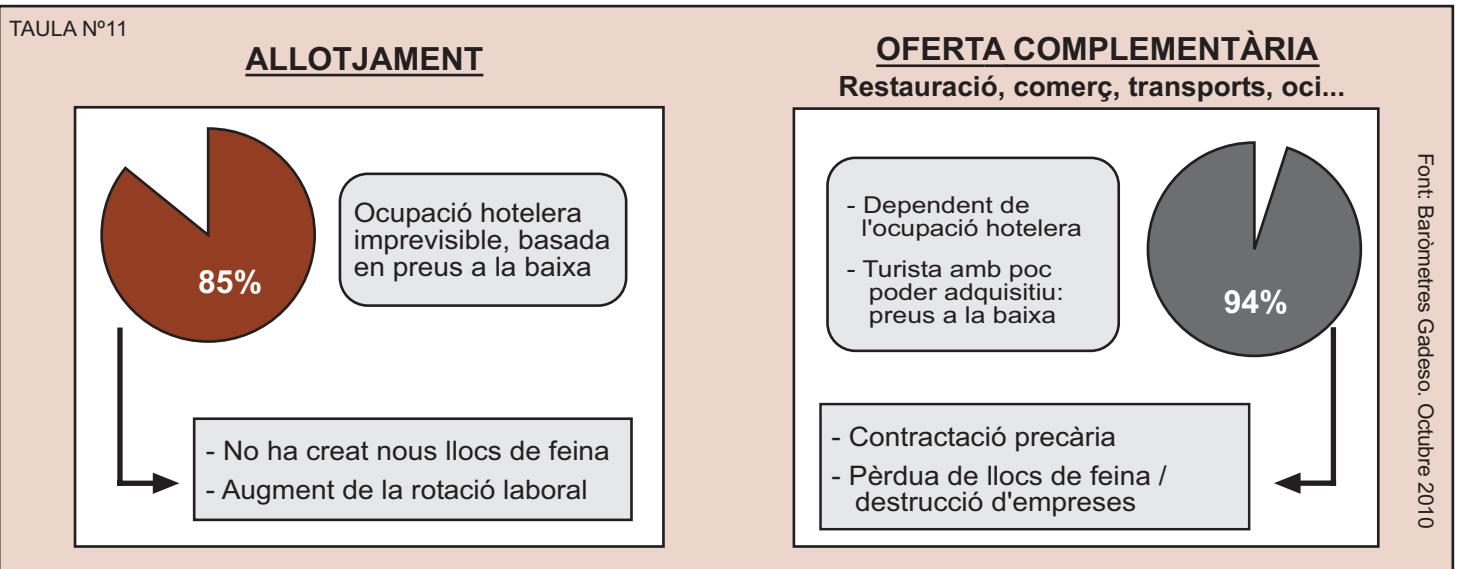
TAULA Nº11

ALLOTJAMENT

85%

Ocupació hotelera imprevisible, basada en preus a la baixa

- No ha creat nous llocs de feina
- Augment de la rotació laboral

OFERTA COMPLEMENTÀRIA
Restauració, comerç, transports, oci...

- Dependent de l'ocupació hotelera
- Turista amb poc poder adquisitiu: preus a la baixa

94%

- Contractació precària
- Pèrdua de llocs de feina / destrucció d'empreses

Font: Baròmetres Gadeso. Octubre 2010